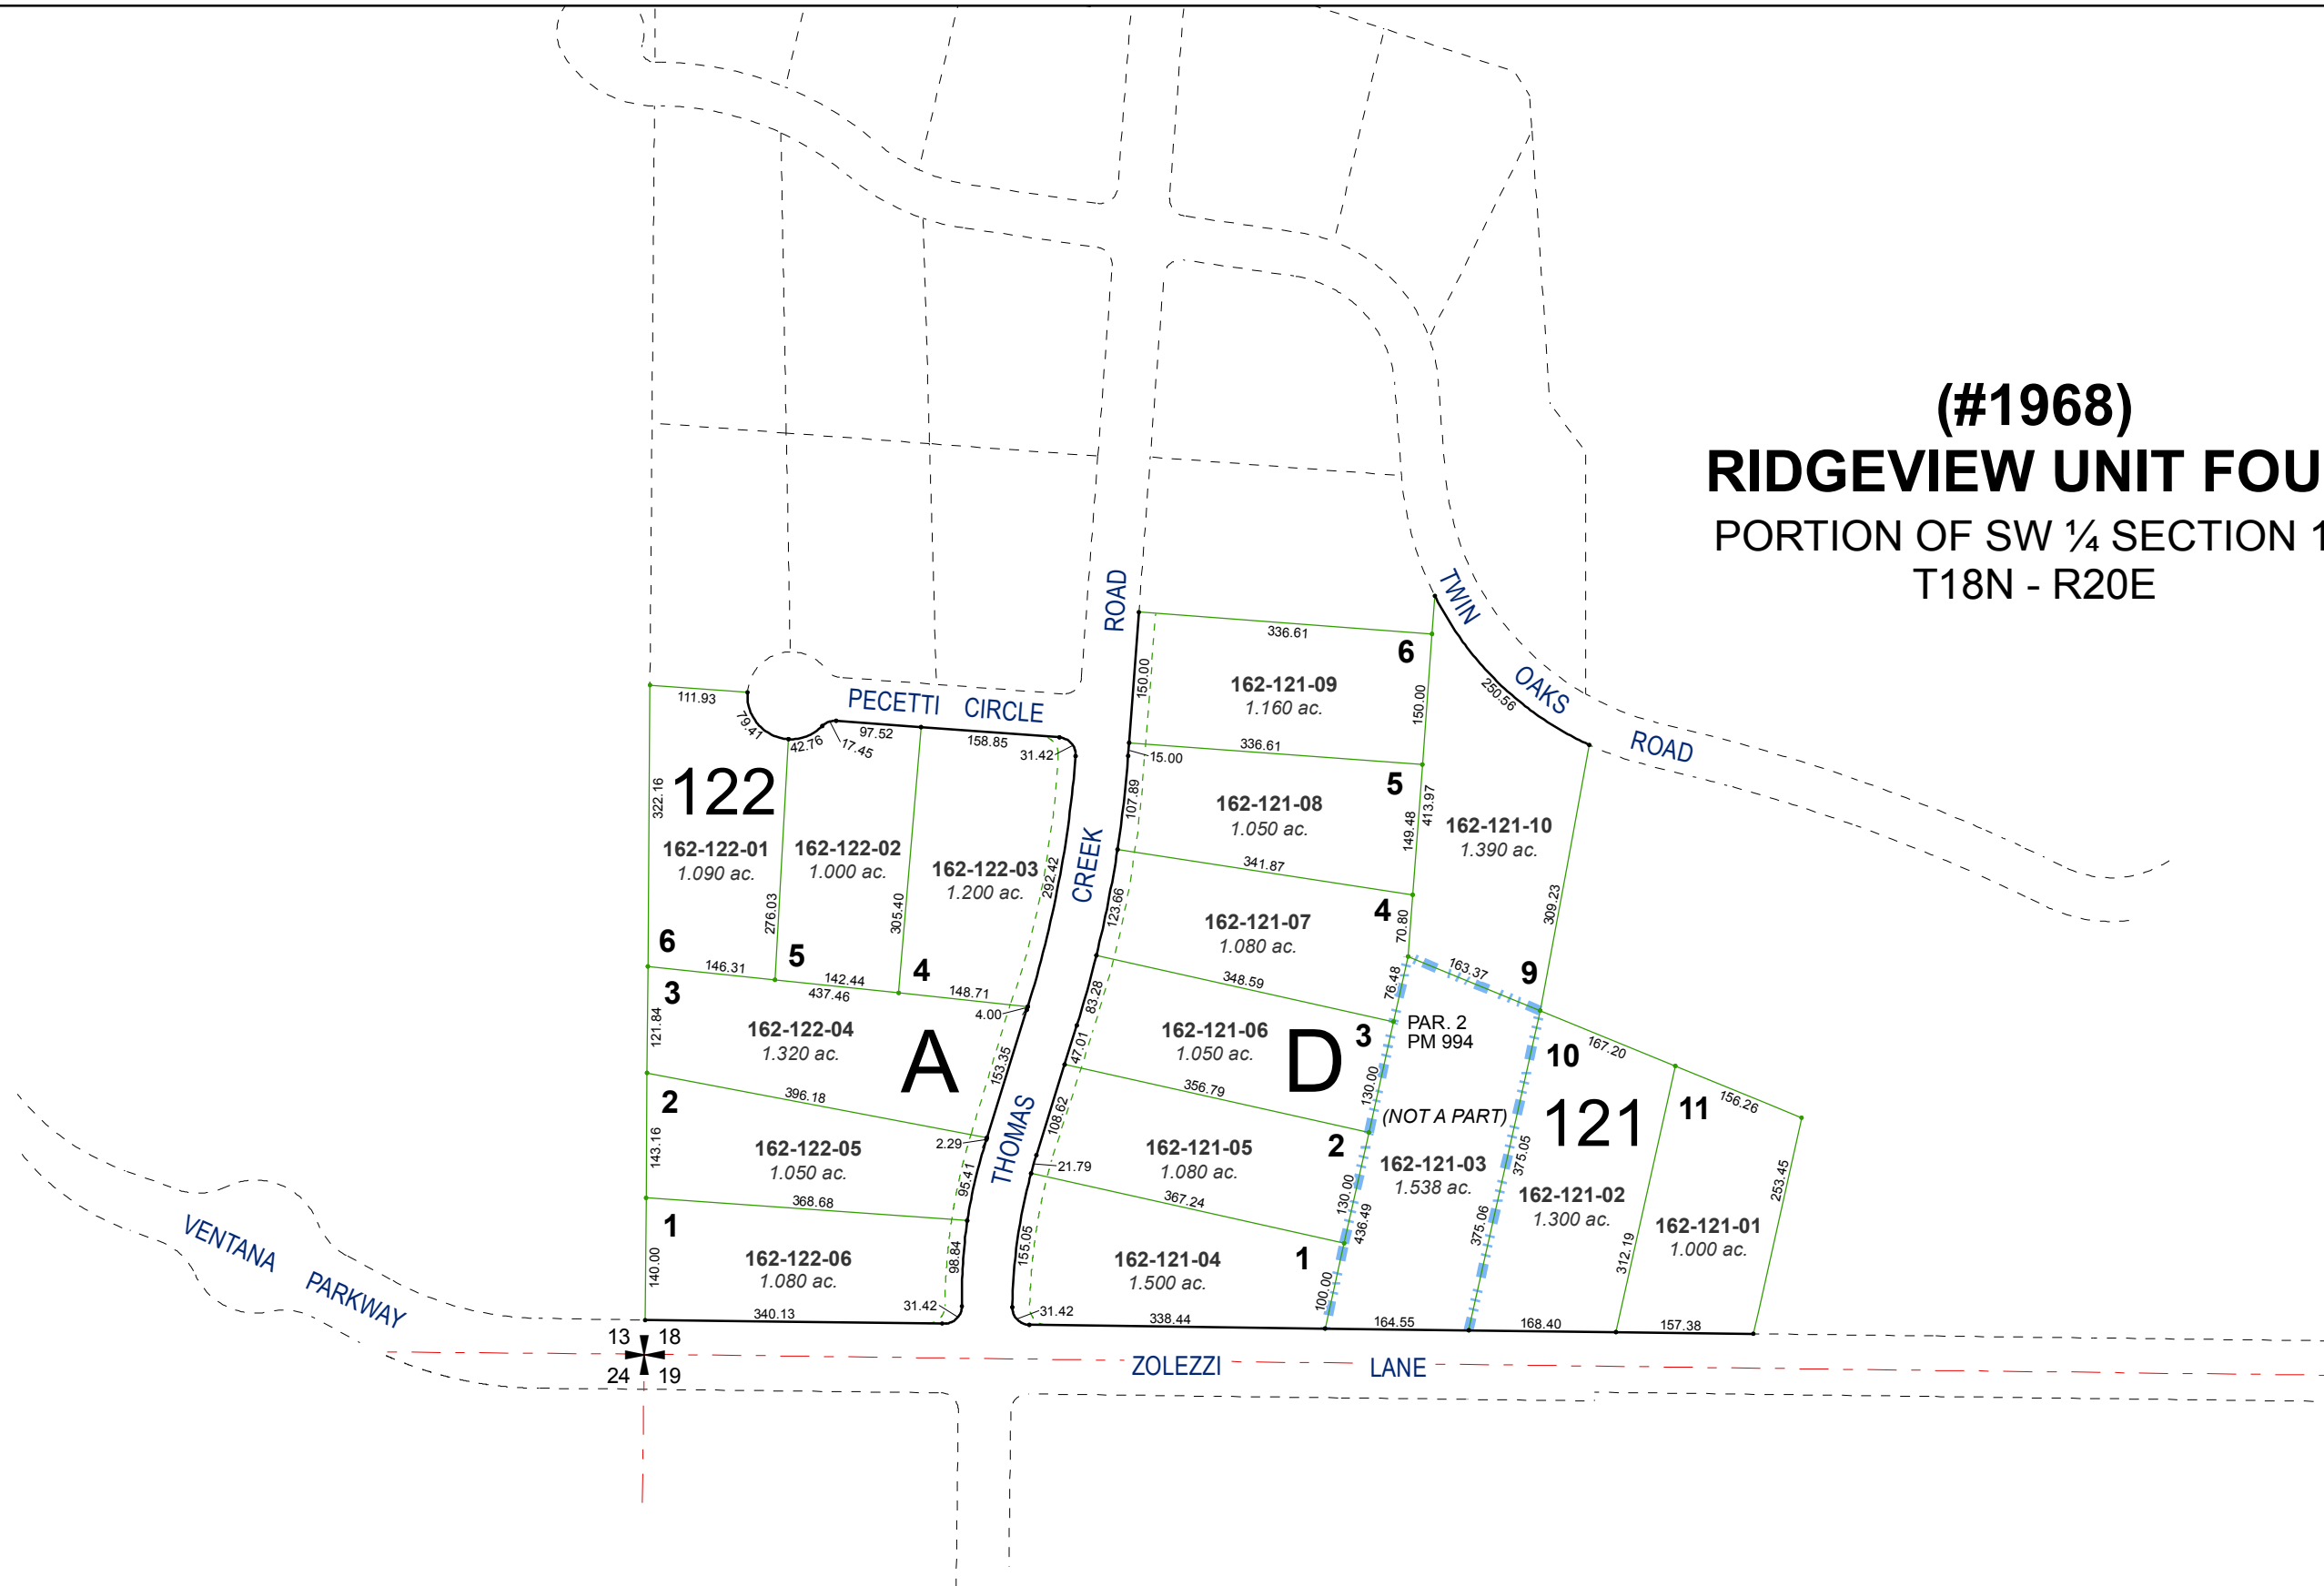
(#1968)
RIDGEVIEW UNIT FOU
PORTION OF SW ¼ SECTION 1
T18N - R20E

PECETTI CIRCLE
THOMAS CREEK ROAD
TWIN OAKS ROAD
VENTANA PARKWAY
ZOLEZZI LANE

122
A
162-122-01
1.090 ac.
162-122-02
1.000 ac.
162-122-03
1.200 ac.
162-122-04
1.320 ac.
162-122-05
1.050 ac.
162-122-06
1.080 ac.
6 5 4 3 2 1

111.93 79.41 42.76 17.45 97.52 158.85 31.42 322.16 276.03 305.40 292.42 146.31 142.44 437.46 148.71 4.00 121.84 153.35 396.18 2.29 143.16 95.41 368.68 140.00 98.84 340.13 31.42

121
D
162-121-09
1.160 ac.
162-121-08
1.050 ac.
162-121-07
1.080 ac.
162-121-06
1.050 ac.
162-121-05
1.080 ac.
162-121-04
1.500 ac.
162-121-10
1.390 ac.
162-121-03
1.538 ac.
162-121-02
1.300 ac.
162-121-01
1.000 ac.
PAR. 2
PM 994
(NOT A PART)
6 5 4 3 2 1 9 10 11

336.61 150.00 150.00 15.00 336.61 107.89 149.48 413.97 341.87 123.66 70.80 250.56 309.23 348.59 76.48 163.37 83.28 47.01 130.00 167.20 356.79 108.62 21.79 130.00 436.49 375.05 156.26 367.24 375.06 253.45 155.05 100.00 312.19 31.42 338.44 164.55 168.40 157.38

13 18
24 19